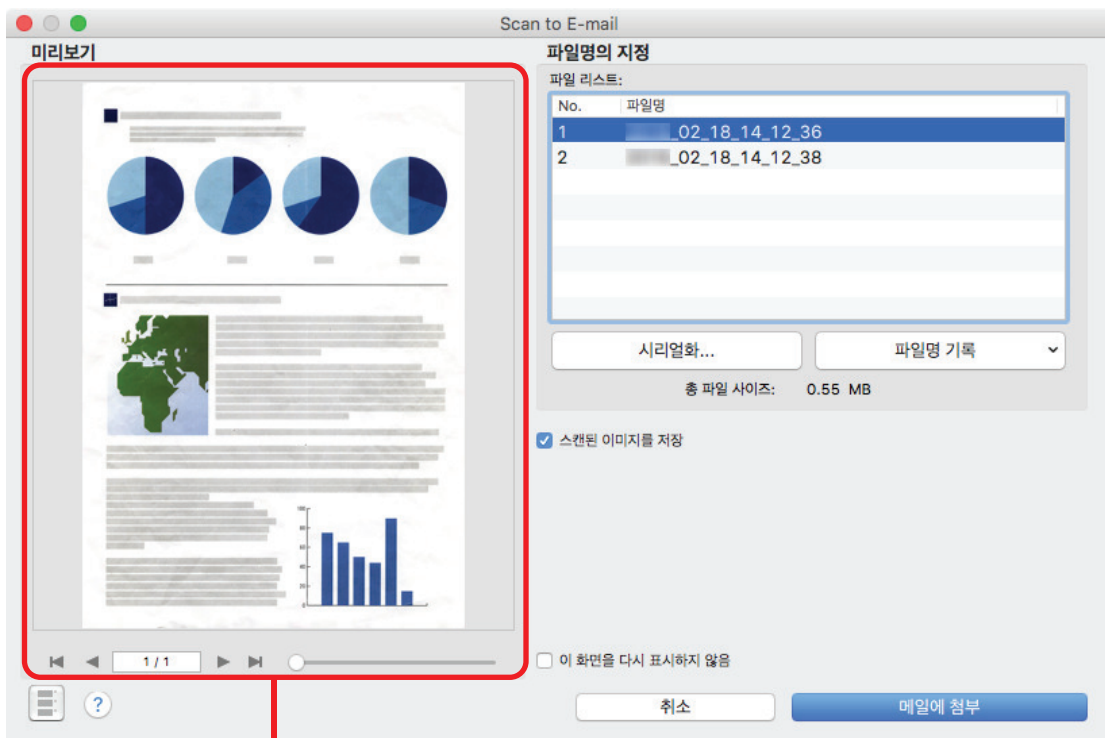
Scan to E-mail

미리보기

1 / 1

파일명의 지정

파일 리스트:

| No. | 파일명 |
|---|---|
| 1 | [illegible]_02_18_14_12_36 |
| 2 | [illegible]_02_18_14_12_38 |

시리얼화...

파일명 기록

총 파일 사이즈: 0.55 MB

스캔된 이미지를 저장

이 화면을 다시 표시하지 않음

?

취소

메일에 첨부